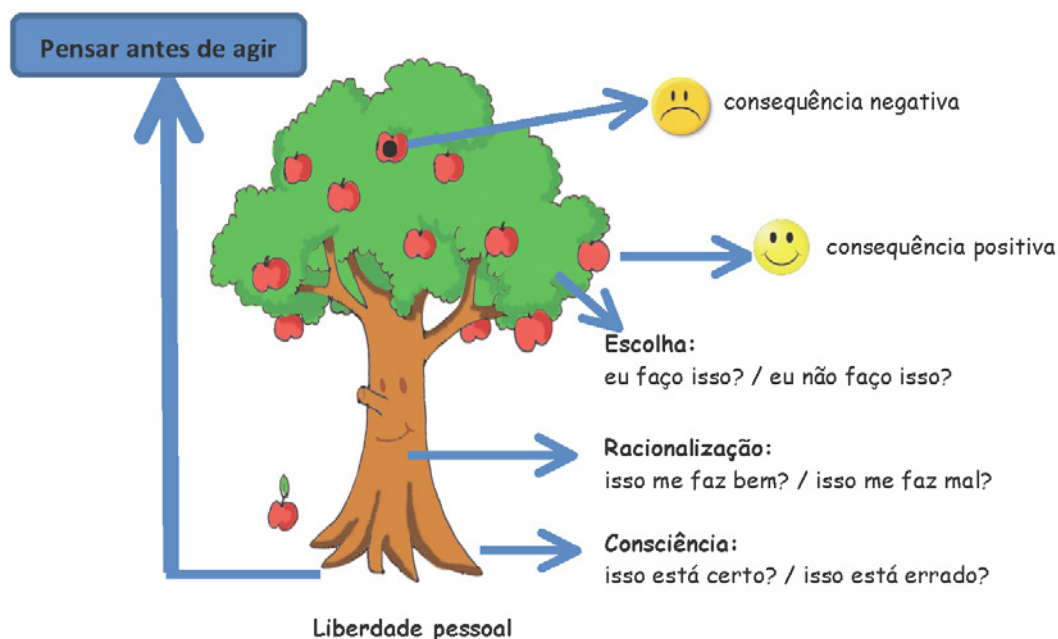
Pensar antes de agir

consequência negativa

consequência positiva

Escolha:
eu faço isso? / eu não faço isso?

Racionalização:
isso me faz bem? / isso me faz mal?

Consciência:
isso está certo? / isso está errado?

Liberdade pessoal